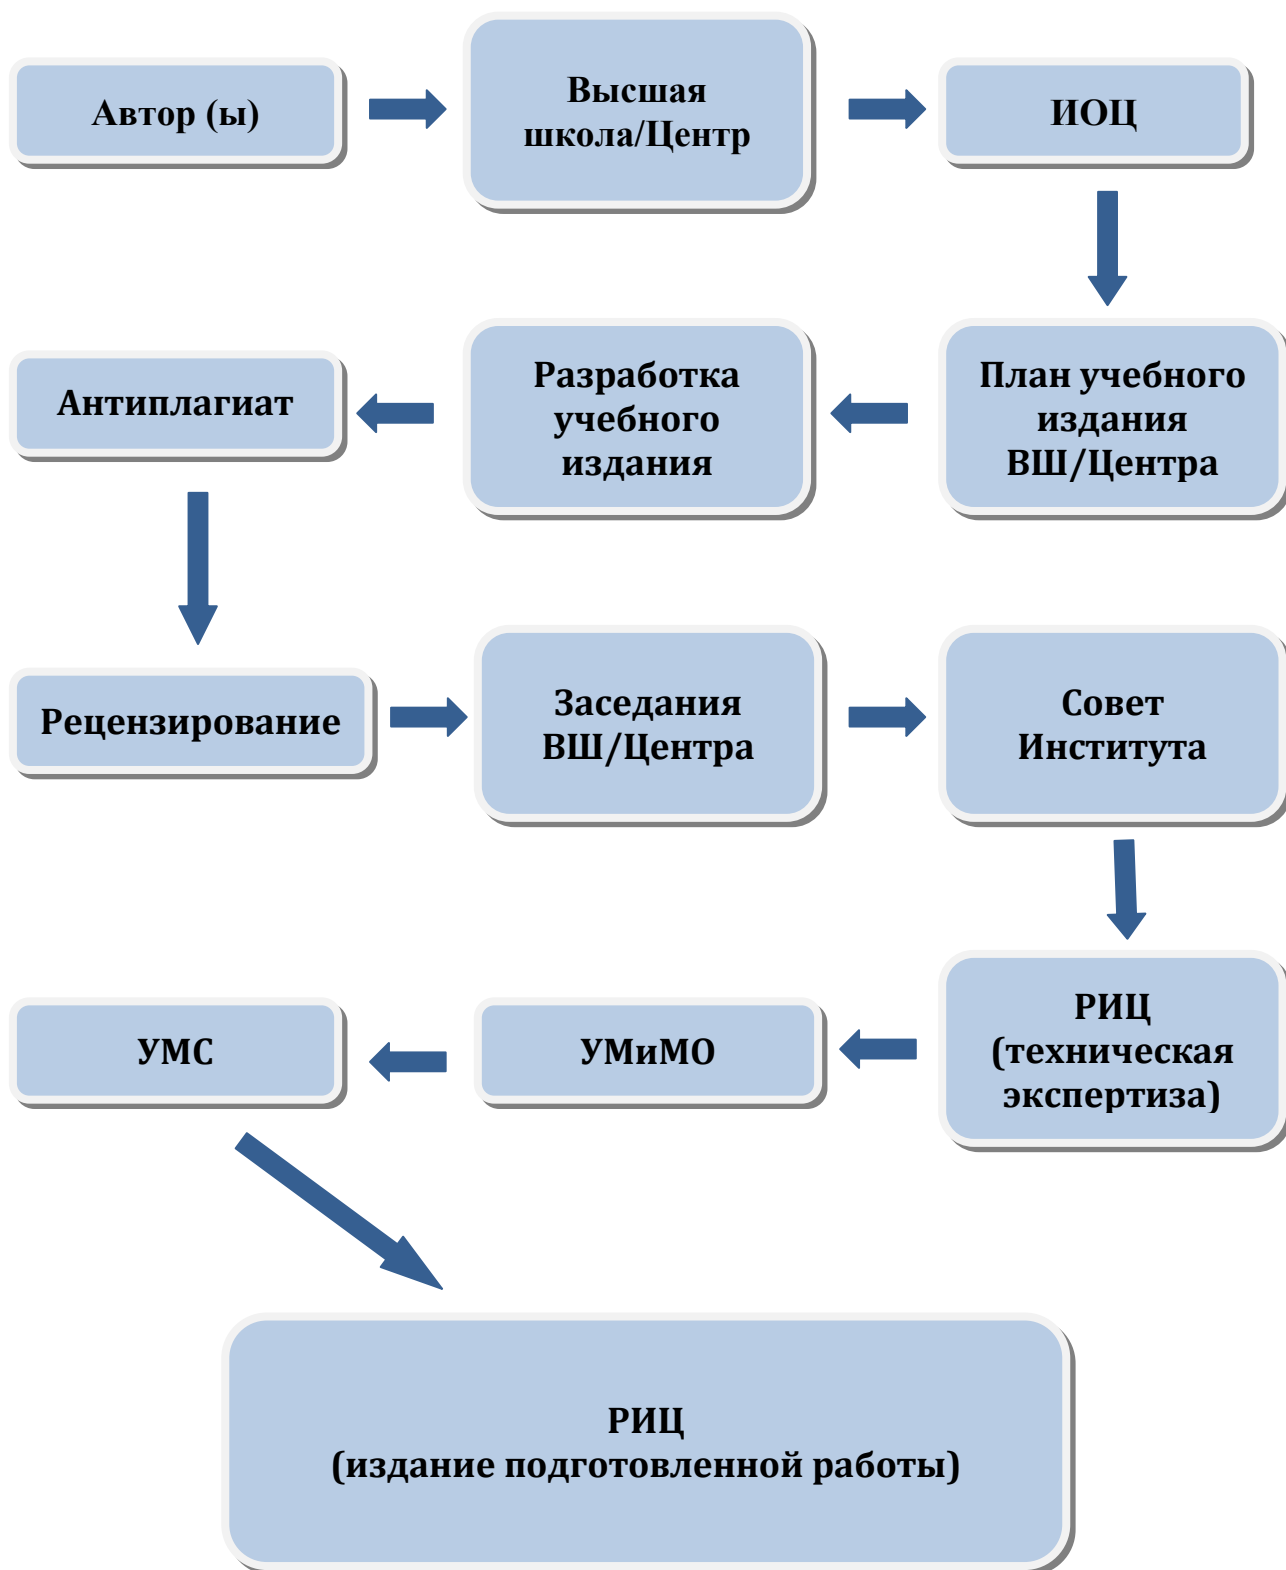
Автор (ы)

Высшая школа/Центр

ИОЦ

План учебного издания ВШ/Центра

Разработка учебного издания

Антиплагиат

Рецензирование

Заседания ВШ/Центра

Совет Института

РИЦ (техническая экспертиза)

УМиМО

УМС

РИЦ
(издание подготовленной работы)